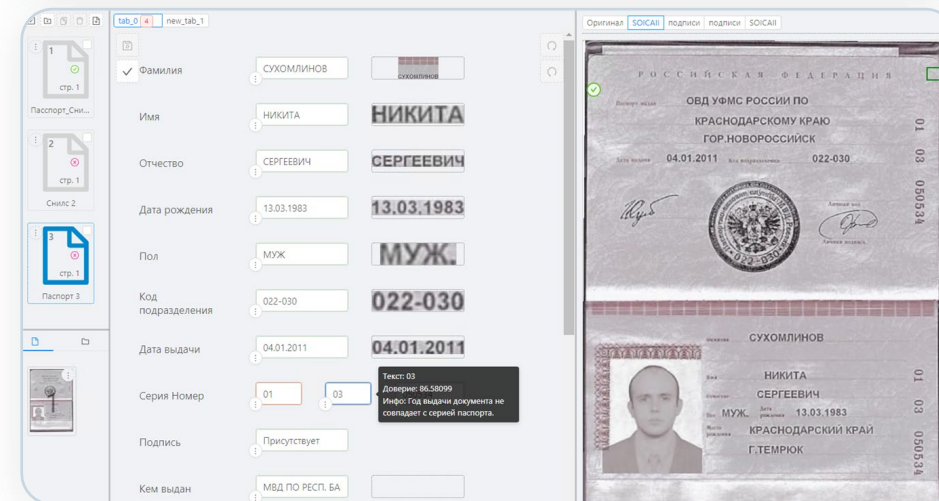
tab_0 4 new_tab_1

1
стр. 1
Паспорт_Сни...

2
стр. 1
Снилс 2

3
стр. 1
Паспорт 3

Фамилия СУХОМЛИНОВ СУХОМЛИНОВ
Имя НИКИТА НИКИТА
Отчество СЕРГЕЕВИЧ СЕРГЕЕВИЧ
Дата рождения 13.03.1983 13.03.1983
Пол МУЖ МУЖ.
Код подразделения 022-030 022-030
Дата выдачи 04.01.2011 04.01.2011
Серия Номер 01 03
Подпись Присутствует
Кем выдан МВД ПО РЕСП. БА

Текст: 03
Доверие: 86.58099
Инфо: Год выдачи документа не совпадает с серией паспорта.

Оригинал SOICAII подписи подписи SOICAII

РОССИЙСКАЯ ФЕДЕРАЦИЯ
Паспорт выдан ОВД УФМС РОССИИ ПО КРАСНОДАРСКОМУ КРАЮ ГОР.НОВОРОССИЙСК
Дата выдачи 04.01.2011 Код подразделения 022-030
Личная подпись
01 03 050534

Фамилия СУХОМЛИНОВ
Имя НИКИТА
Отчество СЕРГЕЕВИЧ
Пол МУЖ. Дата рождения 13.03.1983
Место рождения КРАСНОДАРСКИЙ КРАЙ Г.ТЕМРЮК
01 03 050534